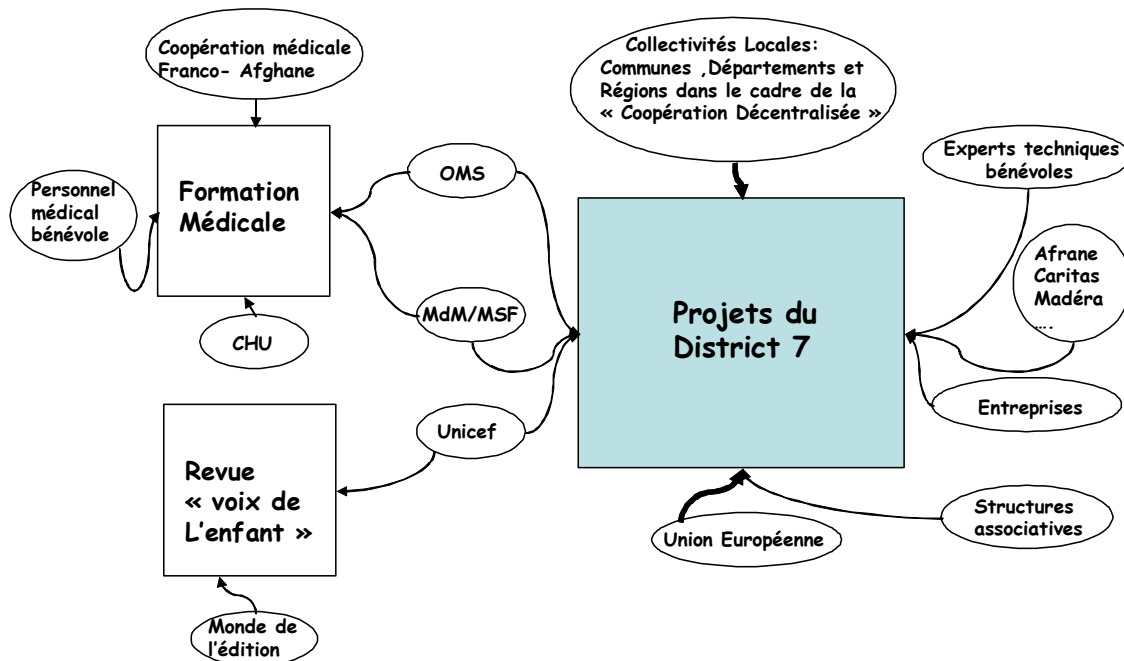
Coopération médicale Franco- Afghane

Personnel médical bénévole

Formation Médicale

CHU

OMS

MdM/MSF

Collectivités Locales: Communes ,Départements et Régions dans le cadre de la « Coopération Décentralisée »

Experts techniques bénévoles

Afrane Caritas Madéra ….

Projets du District 7

Entreprises

Unicef

Revue « voix de L'enfant »

Structures associatives

Union Européenne

Monde de l'édition